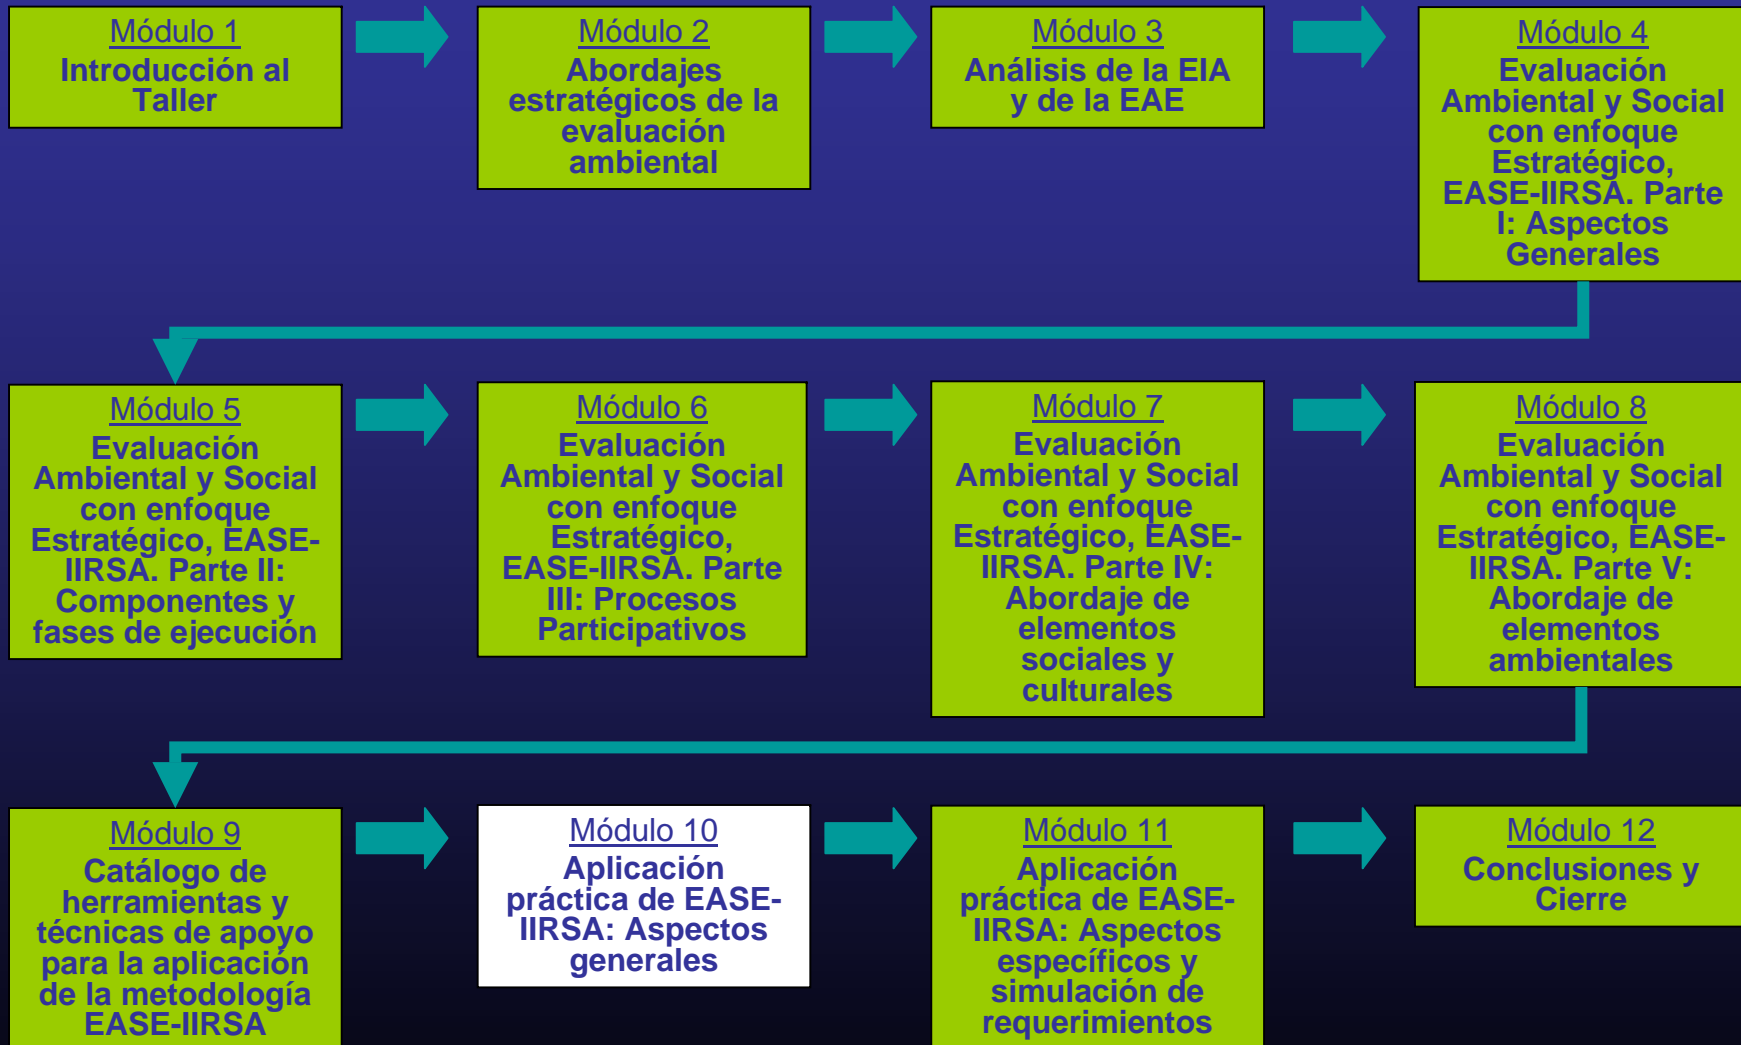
Módulo 1
Introducción al Taller

Módulo 2
Abordajes estratégicos de la evaluación ambiental

Módulo 3
Análisis de la EIA y de la EAE

Módulo 4
Evaluación Ambiental y Social con enfoque Estratégico, EASE-IIRSA. Parte I: Aspectos Generales

Módulo 5
Evaluación Ambiental y Social con enfoque Estratégico, EASE-IIRSA. Parte II: Componentes y fases de ejecución

Módulo 6
Evaluación Ambiental y Social con enfoque Estratégico, EASE-IIRSA. Parte III: Procesos Participativos

Módulo 7
Evaluación Ambiental y Social con enfoque Estratégico, EASE-IIRSA. Parte IV: Abordaje de elementos sociales y culturales

Módulo 8
Evaluación Ambiental y Social con enfoque Estratégico, EASE-IIRSA. Parte V: Abordaje de elementos ambientales

Módulo 9
Catálogo de herramientas y técnicas de apoyo para la aplicación de la metodología EASE-IIRSA

Módulo 10
Aplicación práctica de EASE-IIRSA: Aspectos generales

Módulo 11
Aplicación práctica de EASE-IIRSA: Aspectos específicos y simulación de requerimientos

Módulo 12
Conclusiones y Cierre